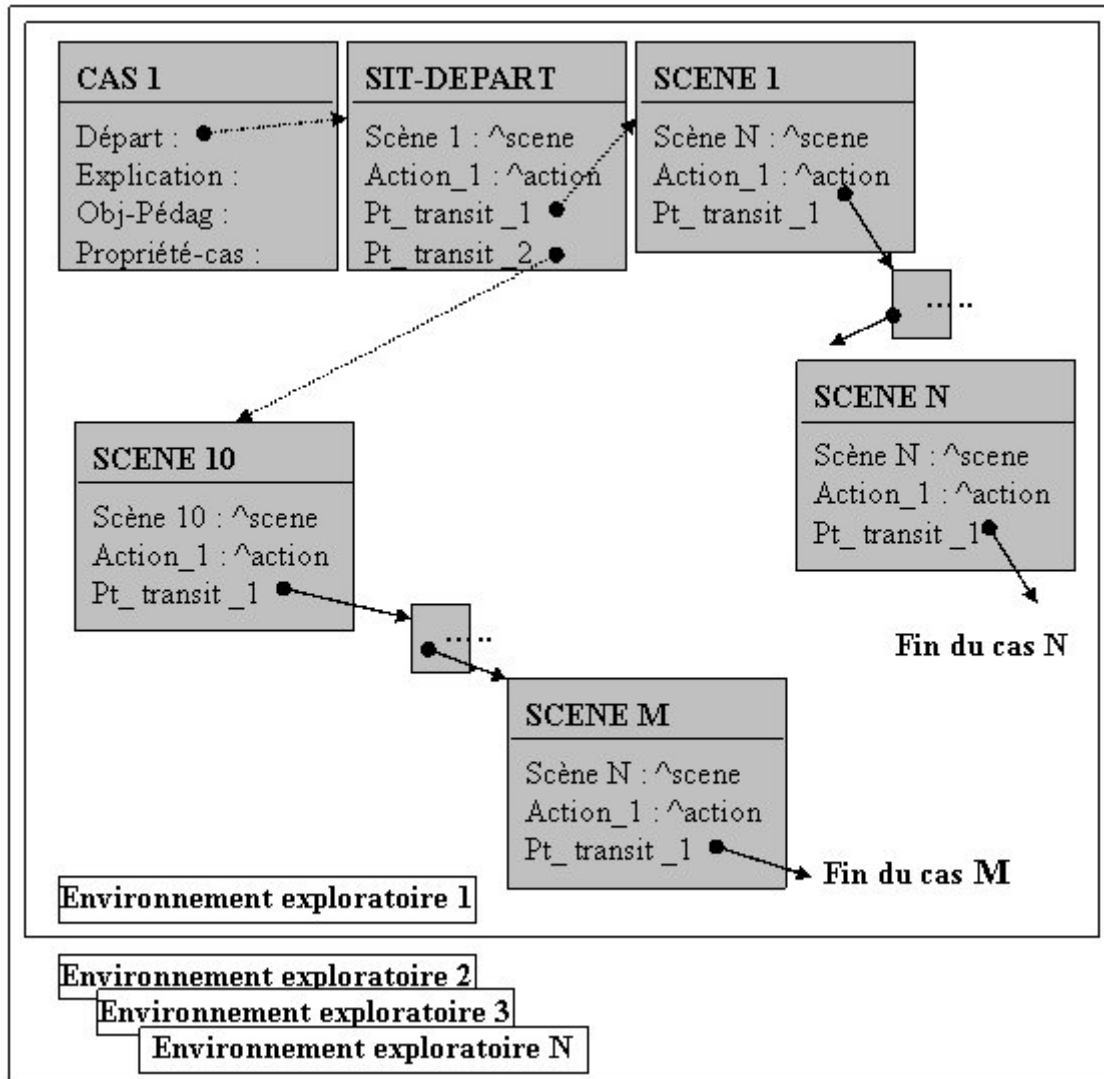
CAS 1

Départ :
Explication :
Obj-Pédag :
Propriété-cas :

SIT-DEPART

Scène 1 : ^scene
Action_1 : ^action
Pt_ transit _1
Pt_ transit _2

SCENE 1

Scène N : ^scene
Action_1 : ^action
Pt_ transit _1

....

SCENE N

Scène N : ^scene
Action_1 : ^action
Pt_ transit _1

Fin du cas N

SCENE 10

Scène 10 : ^scene
Action_1 : ^action
Pt_ transit _1

....

SCENE M

Scène N : ^scene
Action_1 : ^action
Pt_ transit _1

Fin du cas M

Environnement exploratoire 1

Environnement exploratoire 2
Environnement exploratoire 3
Environnement exploratoire N